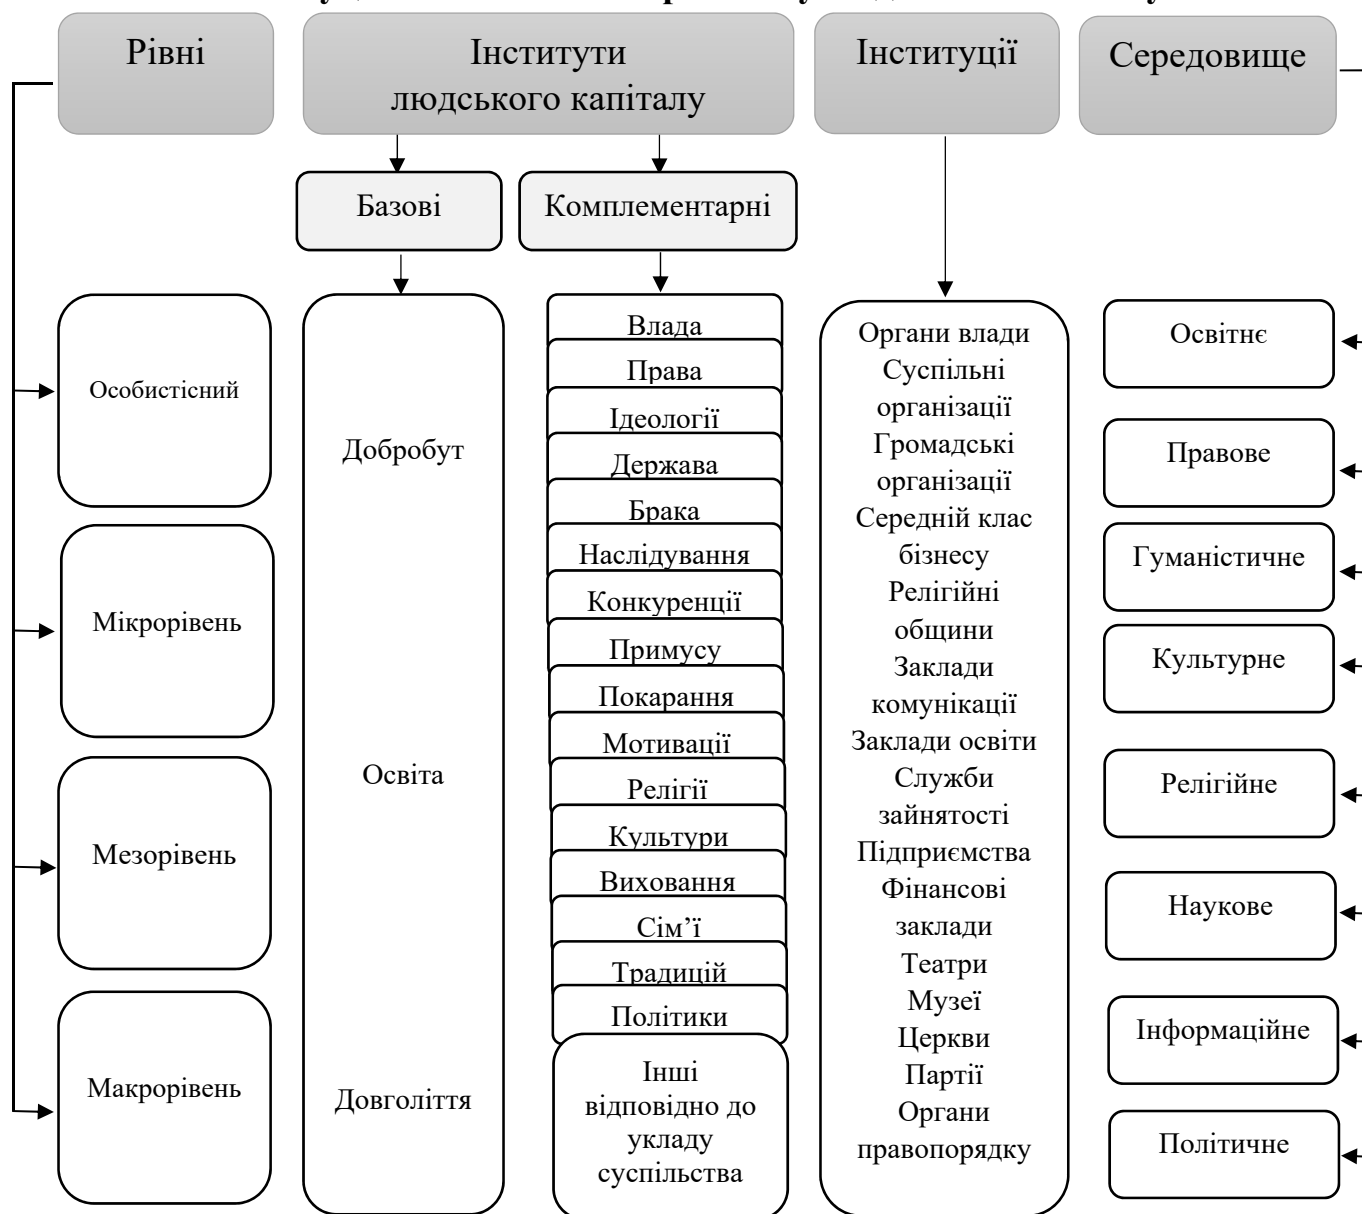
Рівні

Інститути людського капіталу

Інституції

Середовище

Базові

Комплементарні

Особистісний

Мікрорівень

Мезорівень

Макрорівень

Добробут

Освіта

Довголіття

Влада
Права
Ідеології
Держава
Брака
Наслідування
Конкуренції
Примусу
Покарання
Мотивації
Релігії
Культури
Виховання
Сім'ї
Традицій
Політики
Інші відповідно до укладу суспільства

Органи влади
Суспільні організації
Громадські організації
Середній клас бізнесу
Релігійні общини
Заклади комунікації
Заклади освіти
Служби зайнятості
Підприємства
Фінансові заклади
Театри
Музеї
Церкви
Партії
Органи правопорядку

Освітнє
Правове
Гуманістичне
Культурне
Релігійне
Наукове
Інформаційне
Політичне